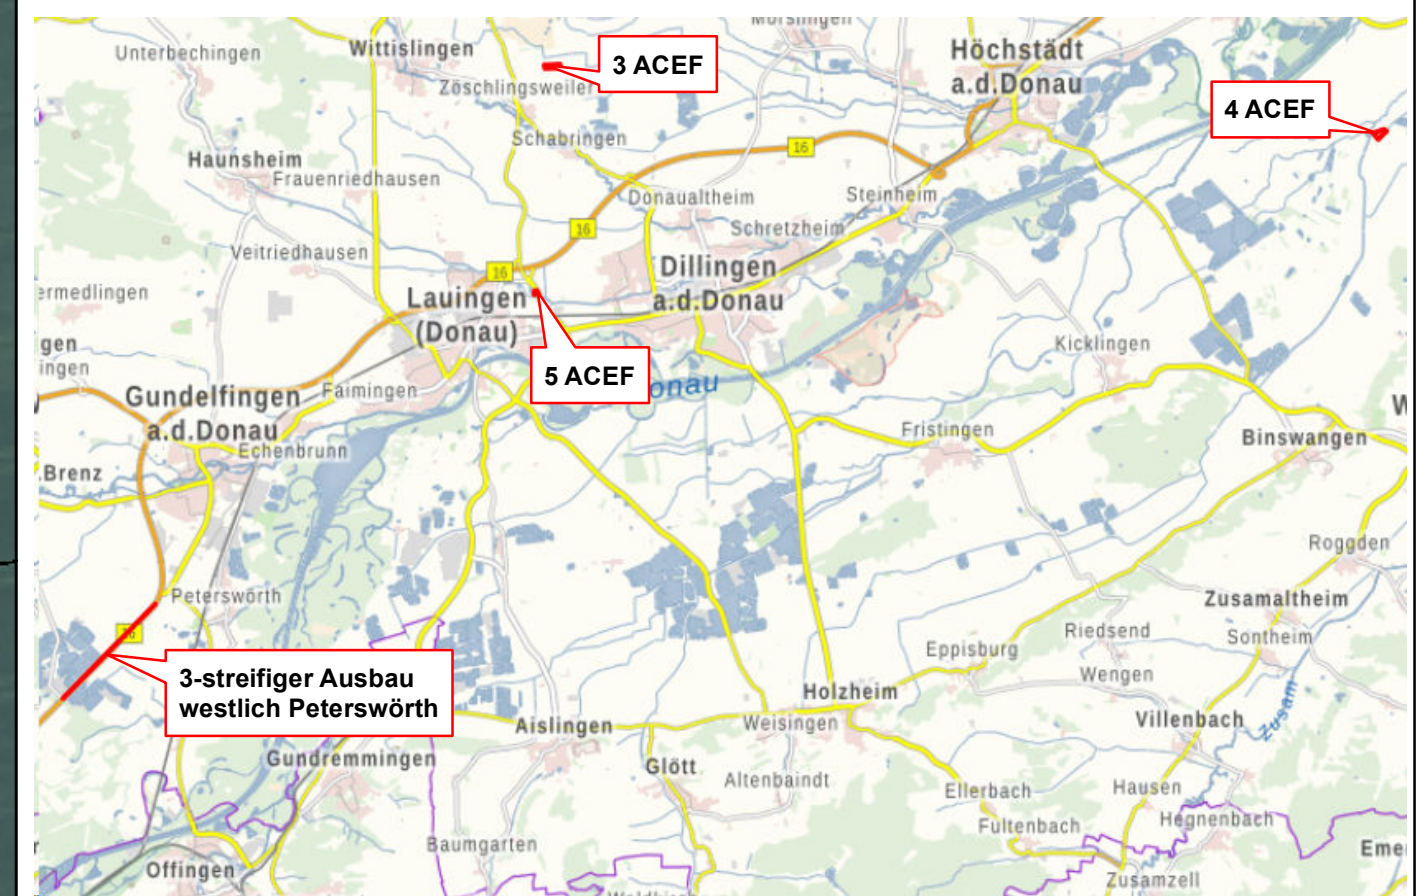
Mörslingen
Unterbechingen
Wittislingen
3 ACEF
Zöschlingsweiler
Höchstädt a.d.Donau
4 ACEF
Schabringen
Haunsheim
Frauenriedhausen
16
Donaualtheim
Steinheim
16
Schretzheim
Veitriedhausen
16
Dillingen a.d.Donau
ermedlingen
Lauingen (Donau)
gen
ingen
5 ACEF
Kicklingen
Donau
Gundelfingen a.d.Donau
Faimingen
W
Fristingen
Binswangen
Echenbrunn
Brenz
Roggden
Peterswörth
Zusamaltheim
16
Riedsend
Sontheim
Eppisburg
3-streifiger Ausbau westlich Peterswörth
Wengen
Holzheim
Zusam
Aislingen
Weisingen
Villenbach
Gundremmingen
Glött
Altenbaindt
Hausen
Ellerbach
Hegnenbach
Fultenbach
Baumgarten
Eme
Offingen
Zusamzell
Waldkirch